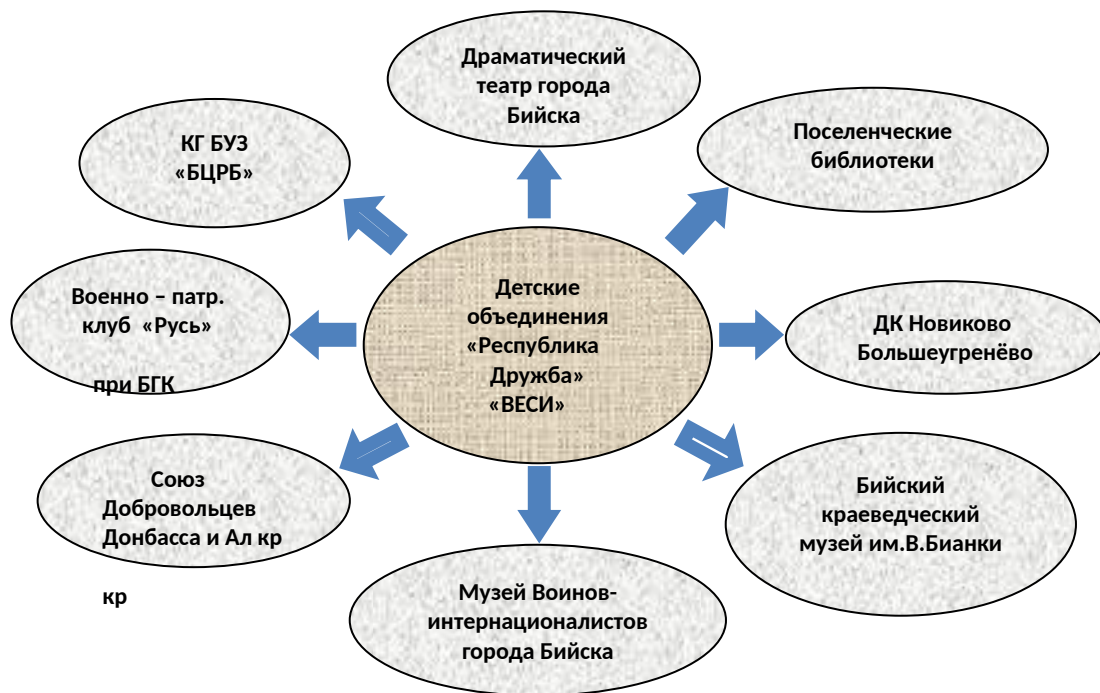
Драматический театр города Бийска

КГ БУЗ «БЦРБ»

Поселенческие библиотеки

Военно – патр. клуб «Русь»

при БГК

Детские объединения «Республика Дружба» «ВЕСИ»

ДК Новиково Большеугренёво

Союз Добровольцев Донбасса и Ал кр

кр

Бийский краеведческий музей им.В.Бианки

Музей Воинов-интернационалистов города Бийска